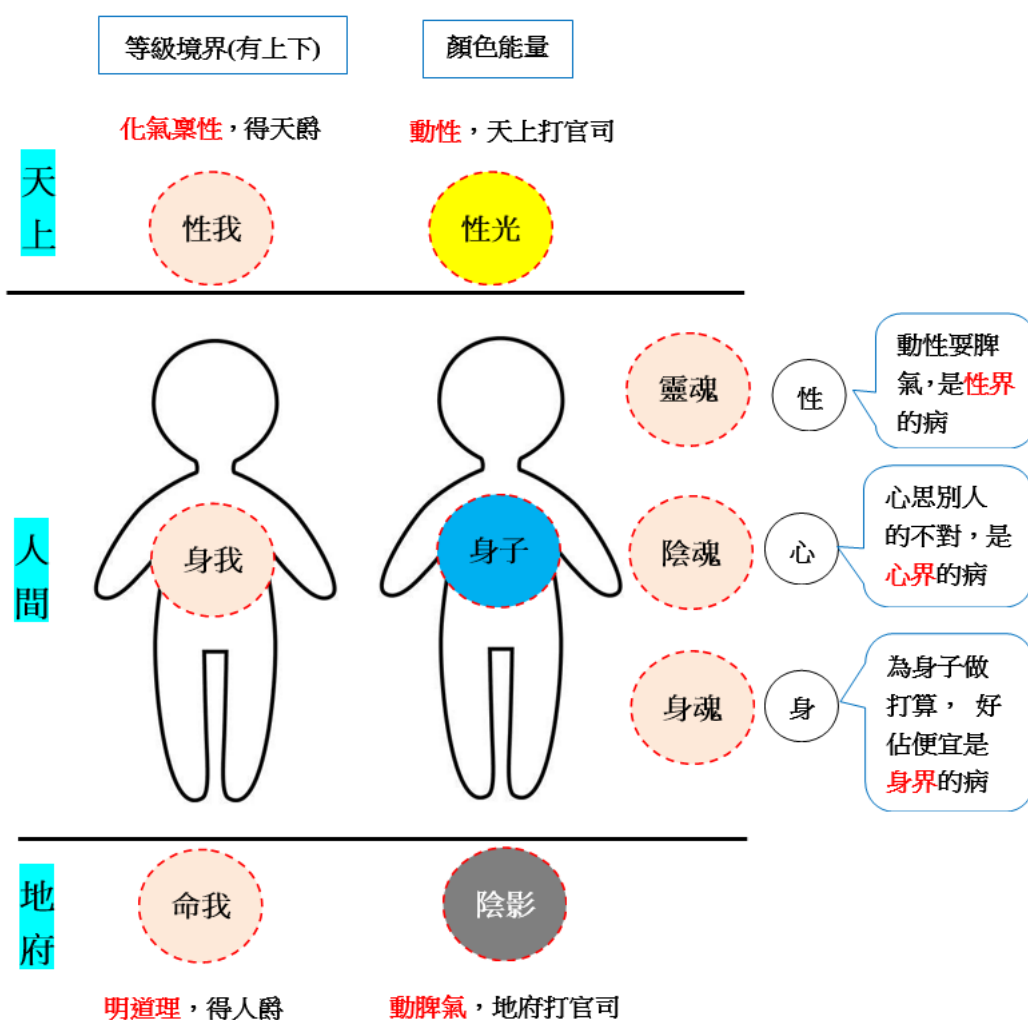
等級境界(有上下)

顏色能量

化氣稟性，得天爵

動性，天上打官司

天上

性我

性光

人間

身我

身子

靈魂

性

動性要脾氣,是性界的病

陰魂

心

心思別人的不對，是心界的病

身魂

身

為身子做打算， 好佔便宜是身界的病

地府

命我

陰影

明道理，得人爵

動脾氣，地府打官司